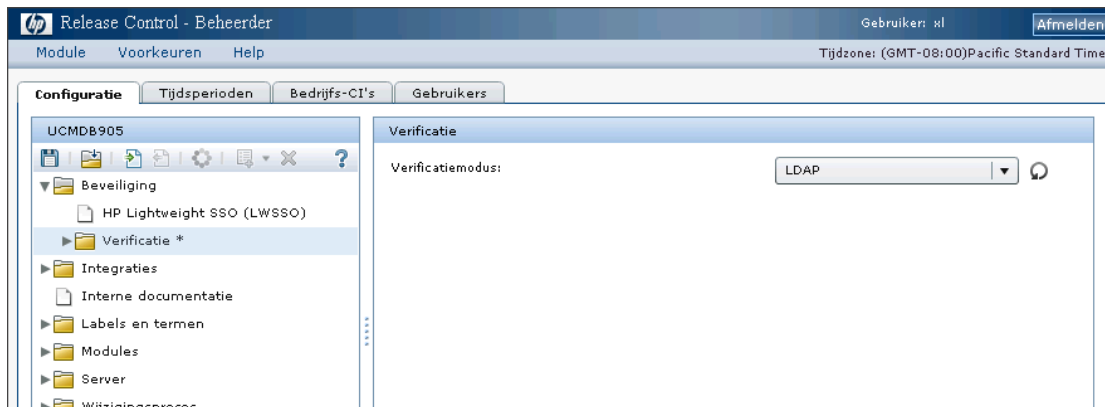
hp Release Control - Beheerder

Gebruiker: xl

Afmelden

Module Voorkeuren Help

Tijdzone: (GMT-08:00)Pacific Standard Time

Configuratie | Tijdsperioden | Bedrijfs-CI's | Gebruikers

UCMDB905

?

Beveiliging

HP Lightweight SSO (LWSSO)

Verificatie *

Integraties

Interne documentatie

Labels en termen

Modules

Server

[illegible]

Verificatie

Verificatiemodus:

LDAP